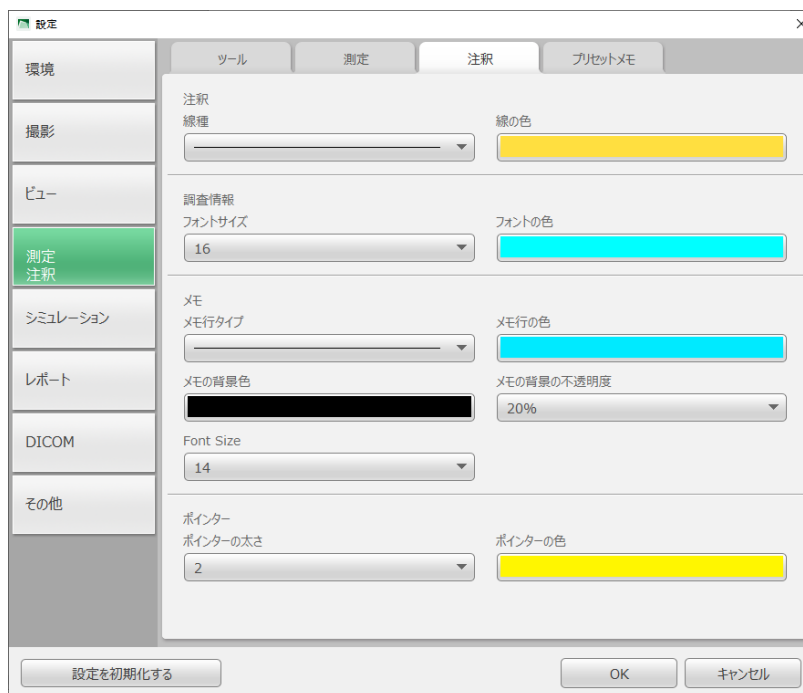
設定

×

環境

撮影

ビュー

測定
注釈

シミュレーション

レポート

DICOM

その他

ツール

測定

注釈

プリセットメモ

注釈

線種

線の色

調査情報

フォントサイズ

16

フォントの色

メモ

メモ行タイプ

メモ行の色

メモの背景色

メモの背景の不透明度

20%

Font Size

14

ポインター

ポインターの太さ

2

ポインターの色

設定を初期化する

OK

キャンセル